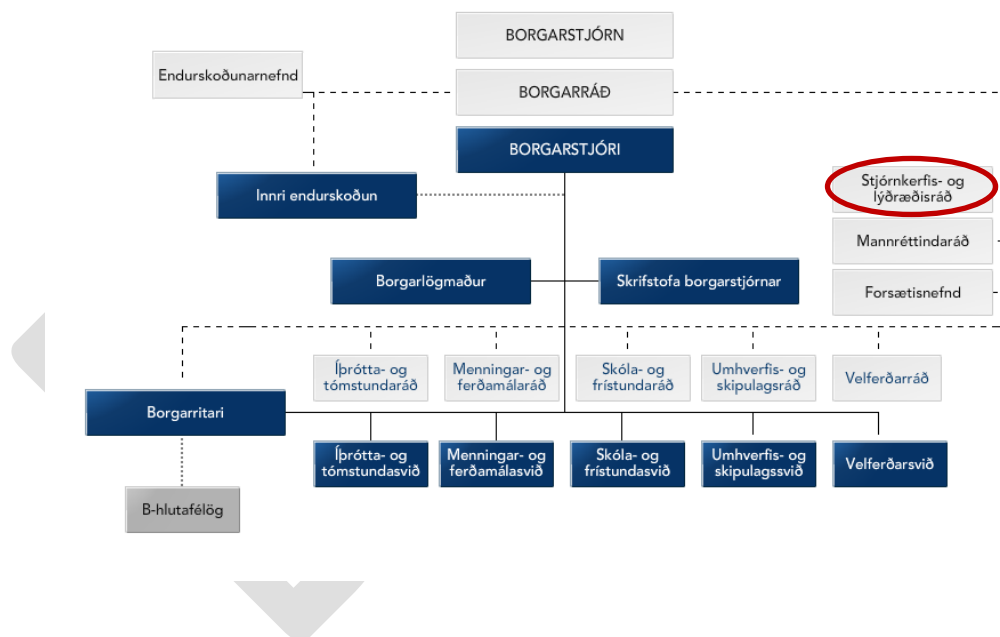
BORGARSTJÓRN

Endurskoðunarnefnd

BORGARRÁÐ

BORGARSTJÓRI

Stjórnkerfis- og lýðræðisráð

Innri endurskoðun

Mannréttindaráð

Borgarlögmaður

Skrifstofa borgarstjórnar

Forsætisnefnd

Íþrótta- og tómstundaráð

Menningar- og ferðamálaráð

Skóla- og frístundaráð

Umhverfis- og skipulagsráð

Velferðarráð

Borgarritari

Íþrótta- og tómstundasvið

Menningar- og ferðamálasvið

Skóla- og frístundasvið

Umhverfis- og skipulagssvið

Velferðarsvið

B-hlutafélög